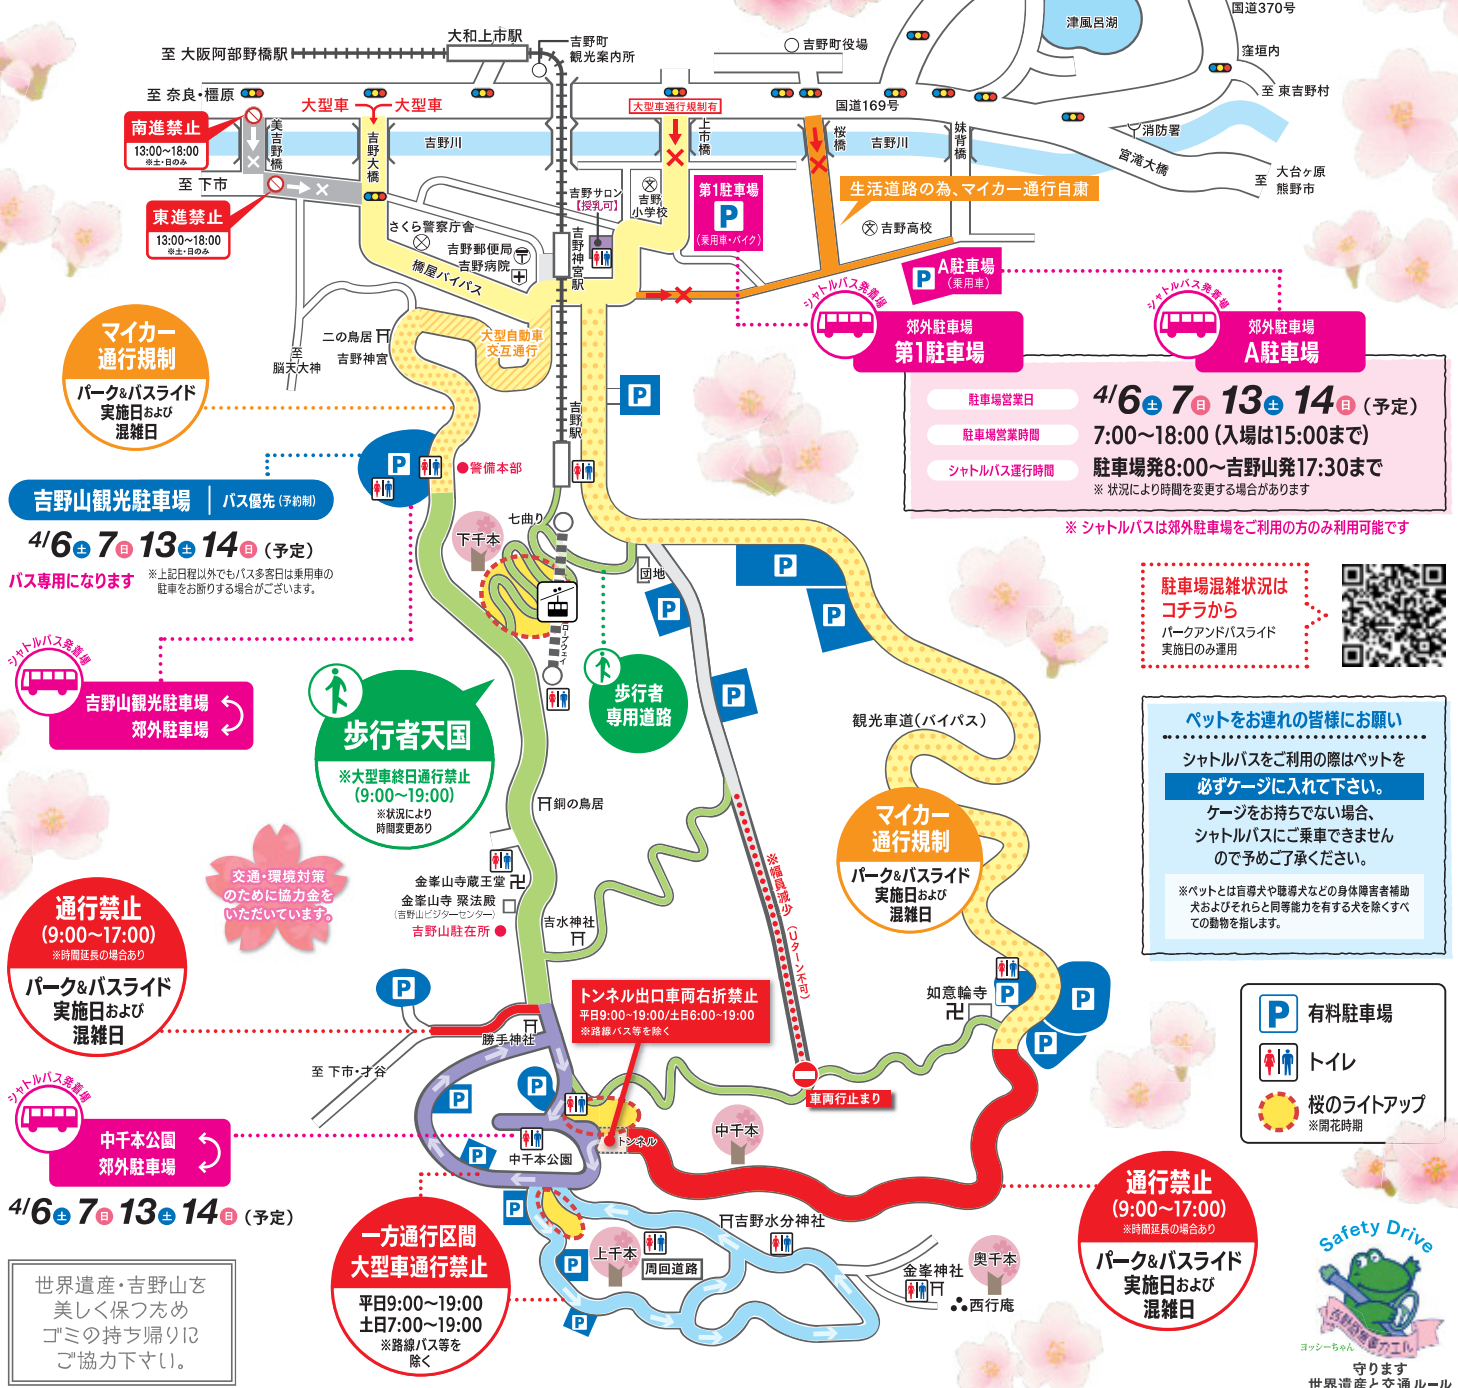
至 大阪阿部野橋駅
大和上市駅
吉野町観光案内所
吉野町役場
津風呂湖
国道370号
窪垣内
至 東吉野村
至 奈良・橿原
大型車
大型車
大型車通行規制有
国道169号
南進禁止
13:00~18:00
※土・日のみ
美吉野橋
吉野大橋
吉野川
上市橋
桜橋
吉野川
妹背橋
消防署
宮滝大橋
至 大台ヶ原 熊野市
至 下市
東進禁止
13:00~18:00
※土・日のみ
吉野サロン【授乳可】
吉野小学校
第1駐車場
P
（乗用車・バイク）
生活道路の為、マイカー通行自粛
吉野高校
さくら警察庁舎
吉野郵便局
吉野病院
橋屋バイパス
吉野神宮駅
A駐車場
（乗用車）
シャトルバス発着場
郊外駐車場
第1駐車場
シャトルバス発着場
郊外駐車場
A駐車場
二の鳥居
吉野神宮
至 脳天大神
大型自動車交互通行
マイカー通行規制
パーク&バスライド
実施日および
混雑日
P
吉野駅
駐車場営業日
$^4/6$ 土 7 日 13 土 14 日（予定）
駐車場営業時間
7:00~18:00（入場は15:00まで）
シャトルバス運行時間
駐車場発8:00~吉野山発17:30まで
※ 状況により時間を変更する場合があります
※ シャトルバスは郊外駐車場をご利用の方のみ利用可能です
警備本部
吉野山観光駐車場 ｜ バス優先（予約制）
$^4/6$ 土 7 日 13 土 14 日（予定）
バス専用になります
※上記日程以外でもバス多客日は乗用車の駐車をお断りする場合がございます。
七曲り
下千本
団地
P
P
P
駐車場混雑状況は
コチラから
パークアンドバスライド
実施日のみ運用
シャトルバス発着場
吉野山観光駐車場
郊外駐車場
ロープウェイ
歩行者専用道路
P
観光車道（バイパス）
ペットをお連れの皆様にお願い
シャトルバスをご利用の際はペットを
必ずケージに入れて下さい。
ケージをお持ちでない場合、
シャトルバスにご乗車できません
ので予めご了承ください。
※ペットとは盲導犬や聴導犬などの身体障害者補助犬およびそれらと同等能力を有する犬を除くすべての動物を指します。
歩行者天国
※大型車終日通行禁止
(9:00~19:00)
※状況により
時間変更あり
銅の鳥居
マイカー通行規制
パーク&バスライド
実施日および
混雑日
※幅員減少（Uターン不可）
交通・環境対策のために協力金をいただいています。
金峯山寺蔵王堂
金峯山寺 聚法殿
（吉野山ビジターセンター）
吉野山駐在所
吉水神社
通行禁止
(9:00~17:00)
※時間延長の場合あり
パーク&バスライド
実施日および
混雑日
P
トンネル出口車両右折禁止
平日9:00~19:00/土日6:00~19:00
※路線バス等を除く
如意輪寺
P
P
P
P 有料駐車場
トイレ
桜のライトアップ
※開花時期
至 下市・才谷
勝手神社
P
P
車両行止まり
シャトルバス発着場
中千本公園
郊外駐車場
P
中千本公園
トンネル
中千本
P
$^4/6$ 土 7 日 13 土 14 日（予定）
通行禁止
(9:00~17:00)
※時間延長の場合あり
パーク&バスライド
実施日および
混雑日
吉野水分神社
一方通行区間
大型車通行禁止
平日9:00~19:00
土日7:00~19:00
※路線バス等を除く
上千本
周回道路
金峯神社
奥千本
西行庵
P
P
世界遺産・吉野山を
美しく保つため
ゴミの持ち帰りに
ご協力下さい。
Safety Drive
吉野山交通カエル
ヨッシーちゃん
守ります
世界遺産と交通ルール